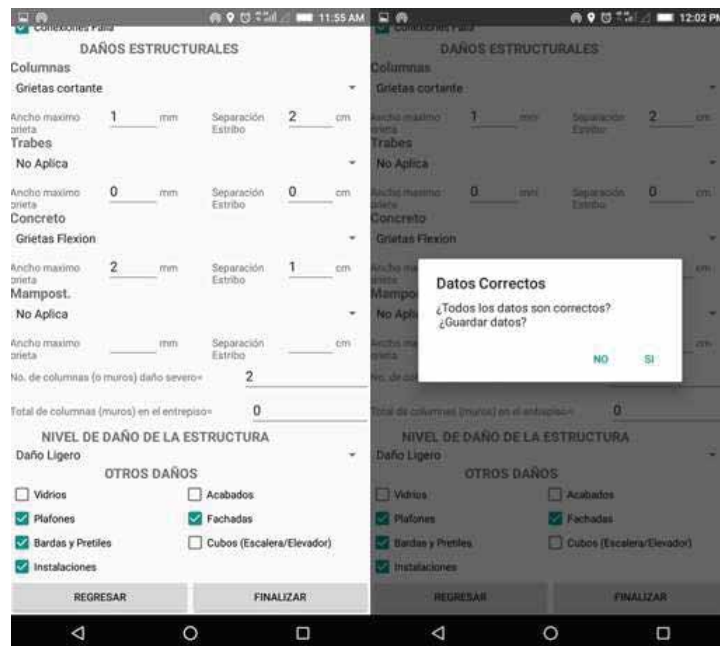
11:55 AM

Conexiones Falla

DAÑOS ESTRUCTURALES

Columnas

Grietas cortante

Ancho maximo grieta 1 mm Separación Estribo 2 cm

Trabes

No Aplica

Ancho maximo grieta 0 mm Separación Estribo 0 cm

Concreto

Grietas Flexion

Ancho maximo grieta 2 mm Separación Estribo 1 cm

Mampost.

No Aplica

Ancho maximo grieta mm Separación Estribo cm

No. de columnas (o muros) daño severo= 2

Total de columnas (muros) en el entrepiso= 0

NIVEL DE DAÑO DE LA ESTRUCTURA

Daño Ligero

OTROS DAÑOS

Vidrios

Acabados

Plafones

Fachadas

Bardas y Pretiles

Cubos (Escalera/Elevador)

Instalaciones

REGRESAR

FINALIZAR

12:02 PM

Conexiones Falla

DAÑOS ESTRUCTURALES

Columnas

Grietas cortante

Ancho maximo grieta 1 mm Separación Estribo 2 cm

Trabes

No Aplica

Ancho maximo grieta 0 mm Separación Estribo 0 cm

Concreto

Grietas Flexion

Datos Correctos

¿Todos los datos son correctos? ¿Guardar datos?

NO SI

Total de columnas (muros) en el entrepiso= 0

NIVEL DE DAÑO DE LA ESTRUCTURA

Daño Ligero

OTROS DAÑOS

Vidrios

Acabados

Plafones

Fachadas

Bardas y Pretiles

Cubos (Escalera/Elevador)

Instalaciones

REGRESAR

FINALIZAR